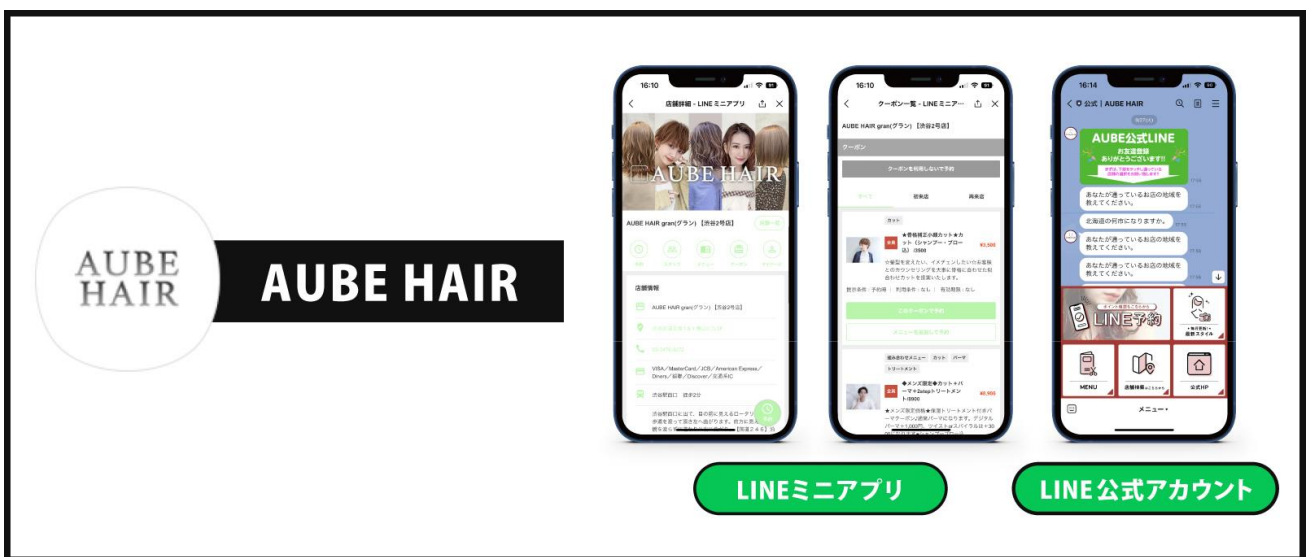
AUBE HAIR

AUBE HAIR

16:10

店舗詳細 - LINEミニアプリ

AUBE HAIR

AUBE HAIR gran(グラン) 【渋谷2号店】

店舗情報

AUBE HAIR gran(グラン) 【渋谷2号店】

VISA／MasterCard／JCB／American Express／Diners／銀聯／Discover／交通系IC

渋谷駅西口 徒歩2分

16:10

クーポン一覧 - LINEミニ…

AUBE HAIR gran(グラン) 【渋谷2号店】

クーポン

クーポンを利用しないで予約

すべて

初来店

再来店

カット

このクーポンで予約

メニューを追加して予約

組み合わせメニュー カット パーマ トリートメント

16:14

公式 | AUBE HAIR

AUBE公式LINE

お友達登録ありがとうございます!!

あなたが通っているお店の地域を教えてください。

北海道の何市になりますか。

あなたが通っているお店の地域を教えてください。

LINE予約

MENU

店舗情報

公式HP

メニュー

LINEミニアプリ

LINE公式アカウント